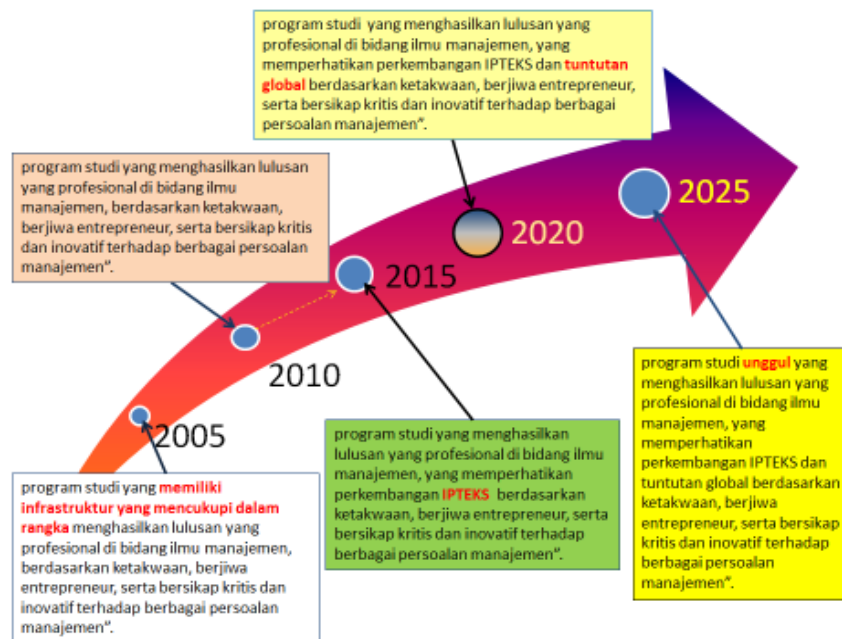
program studi yang menghasilkan lulusan yang profesional di bidang ilmu manajemen, yang memperhatikan perkembangan IPTEKS dan tuntutan global berdasarkan ketakwaan, berjiwa entrepreneur, serta bersikap kritis dan inovatif terhadap berbagai persoalan manajemen".

program studi yang menghasilkan lulusan yang profesional di bidang ilmu manajemen, berdasarkan ketakwaan, berjiwa entrepreneur, serta bersikap kritis dan inovatif terhadap berbagai persoalan manajemen".

2025

2020

2015

2010

2005

program studi unggul yang menghasilkan lulusan yang profesional di bidang ilmu manajemen, yang memperhatikan perkembangan IPTEKS dan tuntutan global berdasarkan ketakwaan, berjiwa entrepreneur, serta bersikap kritis dan inovatif terhadap berbagai persoalan manajemen".

program studi yang menghasilkan lulusan yang profesional di bidang ilmu manajemen, yang memperhatikan perkembangan IPTEKS berdasarkan ketakwaan, berjiwa entrepreneur, serta bersikap kritis dan inovatif terhadap berbagai persoalan manajemen".

program studi yang memiliki infrastruktur yang mencukupi dalam rangka menghasilkan lulusan yang profesional di bidang ilmu manajemen, berdasarkan ketakwaan, berjiwa entrepreneur, serta bersikap kritis dan inovatif terhadap berbagai persoalan manajemen".